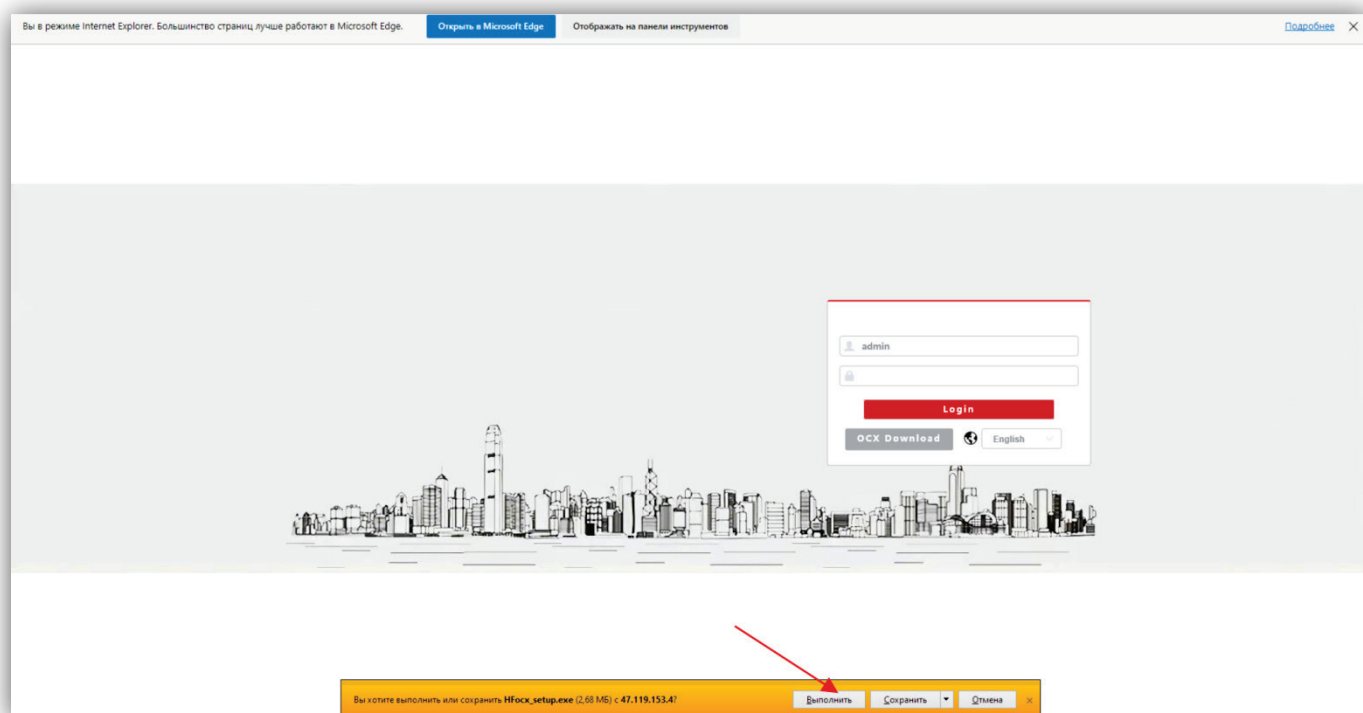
Вы в режиме Internet Explorer. Большинство страниц лучше работают в Microsoft Edge.

Открыть в Microsoft Edge

Отображать на панели инструментов

Подробнее

admin

Login

OCX Download

English

Вы хотите выполнить или сохранить HFocx_setup.exe (2,68 МБ) с 47.119.153.4?

Выполнить

Сохранить

Отмена